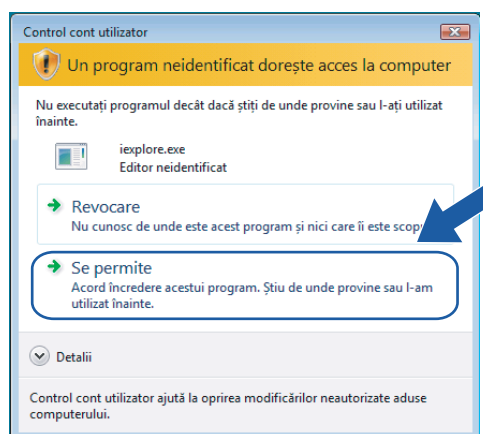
Control cont utilizator

Un program neidentificat dorește acces la computer

Nu executați programul decât dacă știți de unde provine sau l-ați utilizat înainte.

iexplore.exe
Editor neidentificat

Revocare
Nu cunosc de unde este acest program și nici care îi este scop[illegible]

Se permite
Acord încredere acestui program. Știu de unde provine sau l-am utilizat înainte.

Detalii

Control cont utilizator ajută la oprirea modificărilor neautorizate aduse computerului.